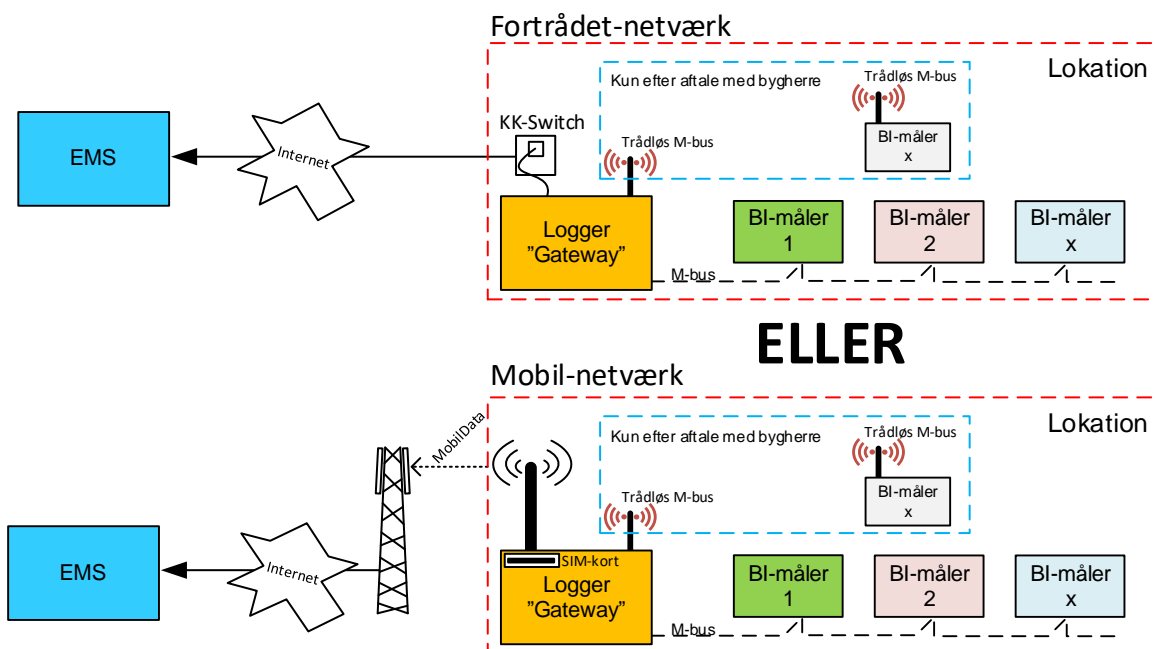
Fortrådet-netværk

Lokation

Kun efter aftale med bygherre

Trådløs M-bus

BI-måler x

KK-Switch

Trådløs M-bus

EMS

Internet

Logger
"Gateway"

BI-måler 1

BI-måler 2

BI-måler x

M-bus

ELLER

Mobil-netværk

Lokation

Kun efter aftale med bygherre

Trådløs M-bus

BI-måler x

MobilData

Trådløs M-bus

EMS

Internet

SIM-kort

Logger
"Gateway"

BI-måler 1

BI-måler 2

BI-måler x

M-bus